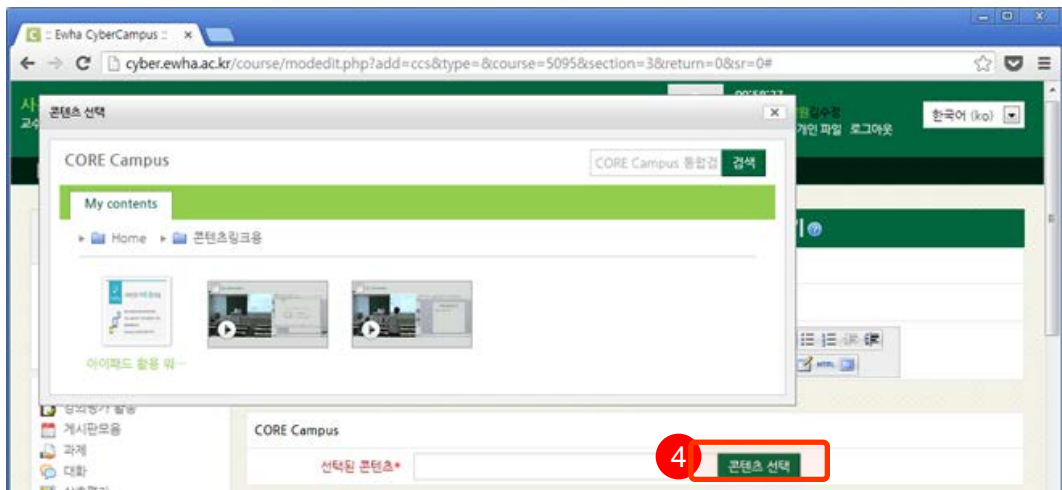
:: Ewha CyberCampus ::
cyber.ewha.ac.kr/course/modedit.php?add=ccs&type=&course=5095&section=3&return=0&sr=0#

콘텐츠 선택
CORE Campus
CORE Campus 통합검
검색
My contents
Home
콘텐츠링크용
아이패드 활용 워...

김수정
개인 파일 로그아웃
한국어 (ko)

게시판모음
과제
대화

CORE Campus
선택된 콘텐츠*
4
콘텐츠 선택